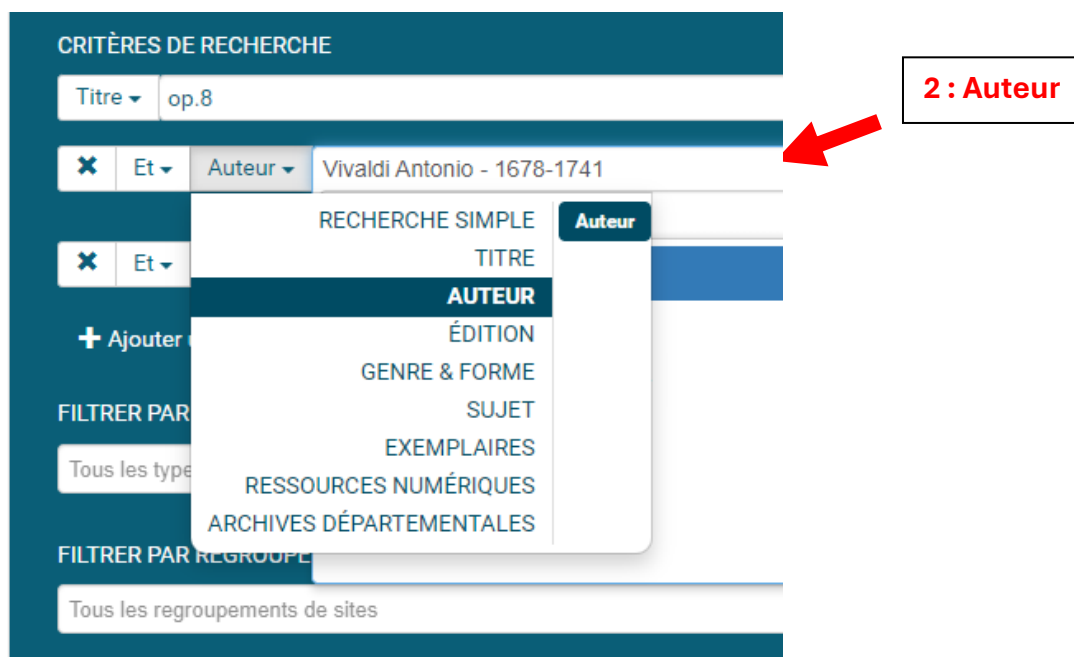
CRITÈRES DE RECHERCHE

Titre ▾ op.8

✖ Et ▾ Auteur ▾ Vivaldi Antonio - 1678-1741

2 : Auteur

✖ Et ▾

RECHERCHE SIMPLE
TITRE
AUTEUR
ÉDITION
GENRE & FORME
SUJET
EXEMPLAIRES
RESSOURCES NUMÉRIQUES
ARCHIVES DÉPARTEMENTALES

Auteur

+ Ajouter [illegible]

FILTRER PAR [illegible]

Tous les type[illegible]

FILTRER PAR REGROUPE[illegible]

Tous les regroupements de sites